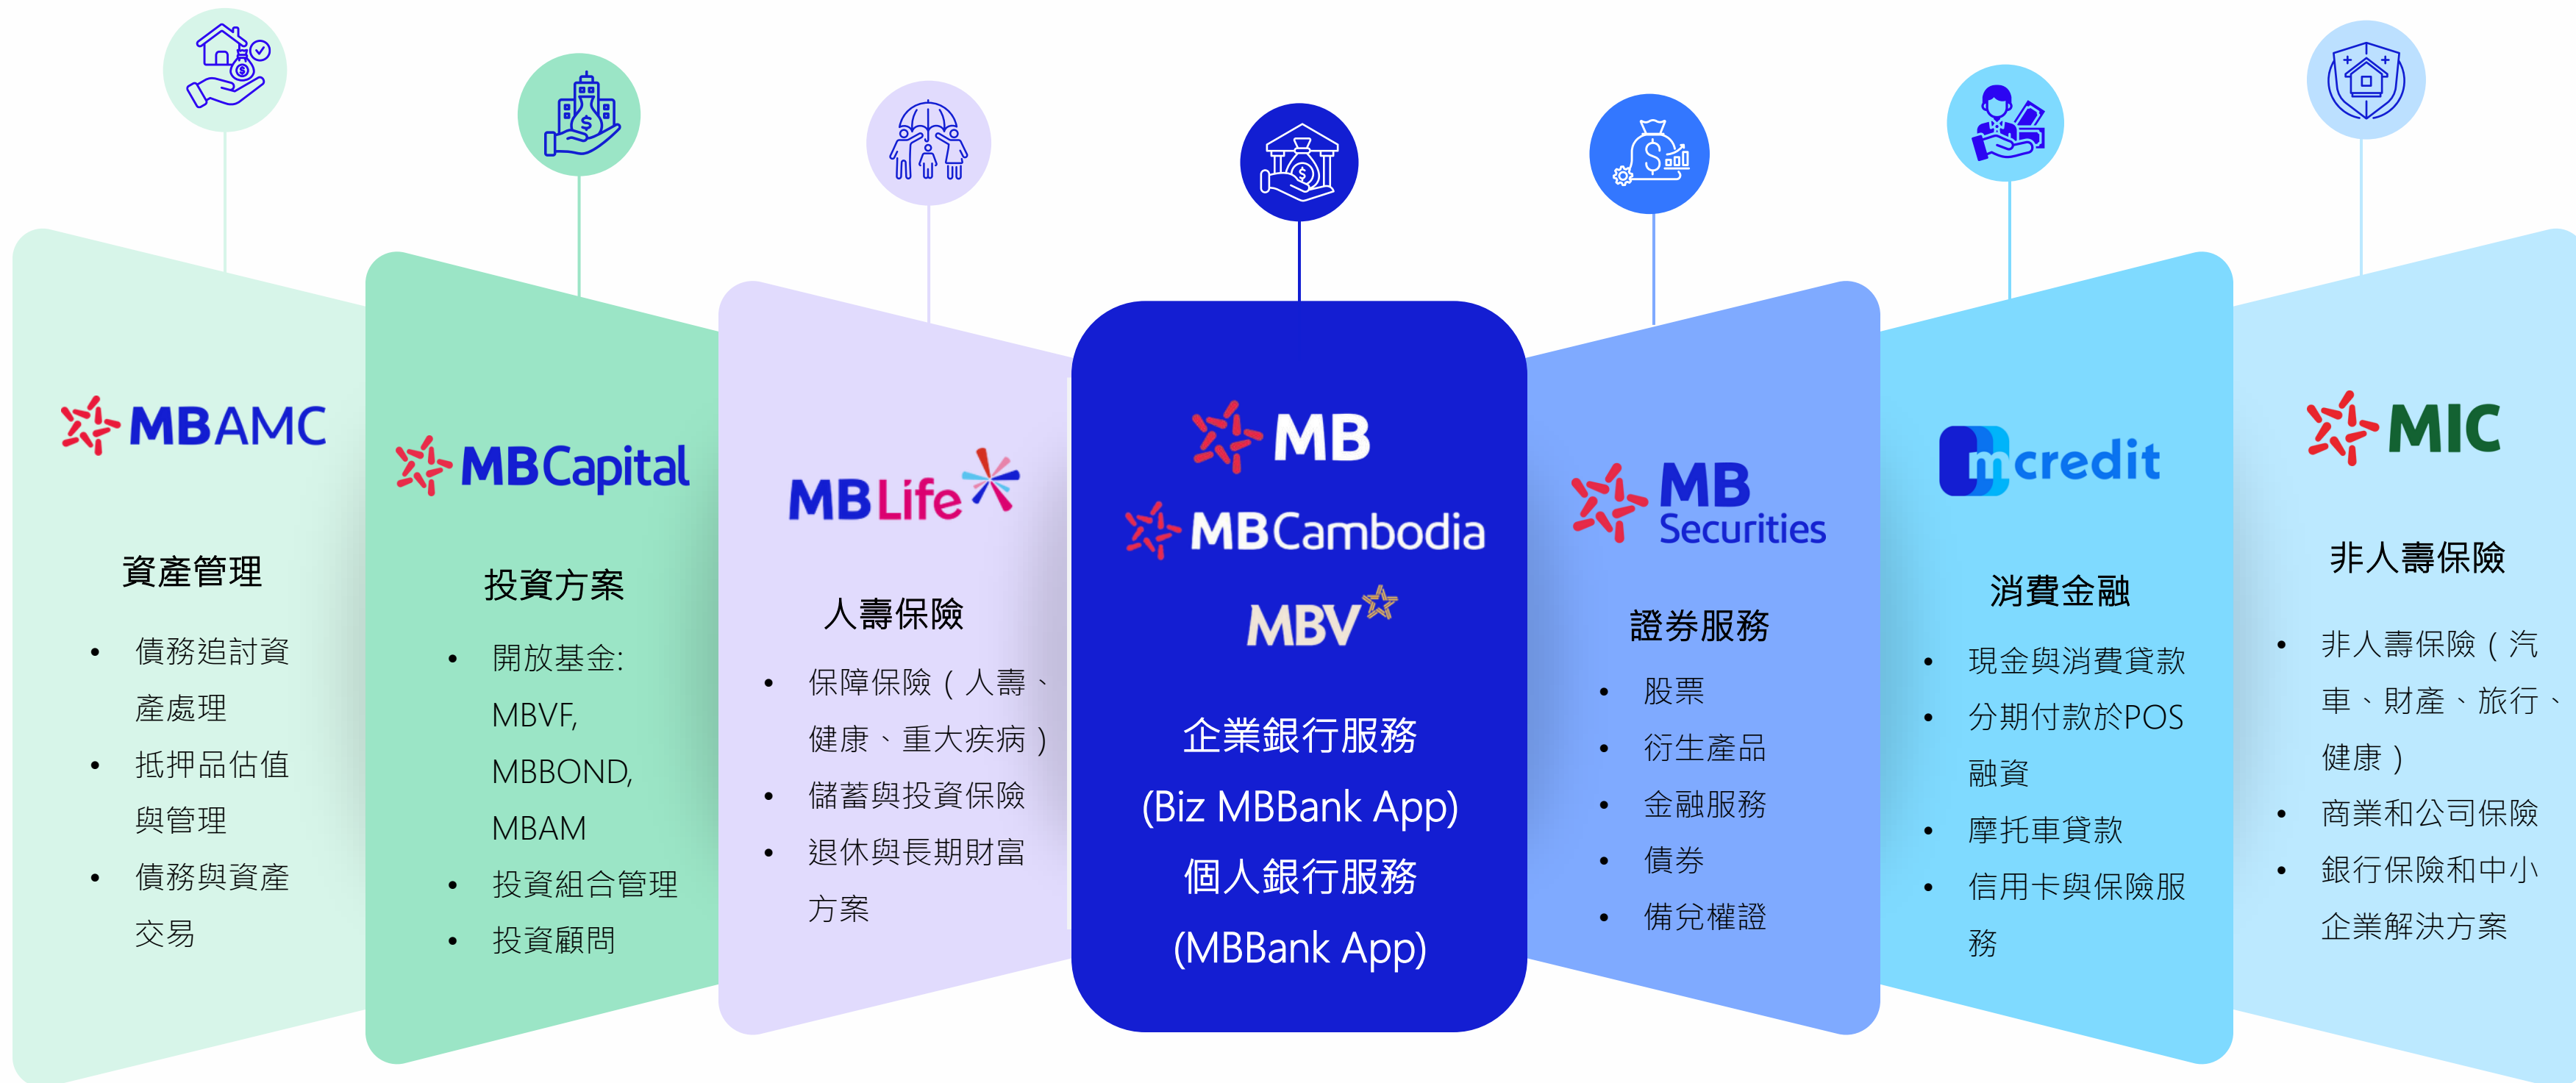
MBAMC

資產管理

- 債務追討資產處理
- 抵押品估值與管理
- 債務與資產交易

MBCapital

投資方案

- 開放基金: MBVF, MBBOND, MBAM
- 投資組合管理
- 投資顧問

MBLife

人壽保險

- 保障保險（人壽、健康、重大疾病）
- 儲蓄與投資保險
- 退休與長期財富方案

MB

MBCambodia

MBV

企業銀行服務
(Biz MBBank App)
個人銀行服務
(MBBank App)

MB Securities

證券服務

- 股票
- 衍生產品
- 金融服務
- 債券
- 備兌權證

mcredit

消費金融

- 現金與消費貸款
- 分期付款於POS融資
- 摩托車貸款
- 信用卡與保險服務

MIC

非人壽保險

- 非人壽保險（汽車、財產、旅行、健康）
- 商業和公司保險
- 銀行保險和中小企業解決方案